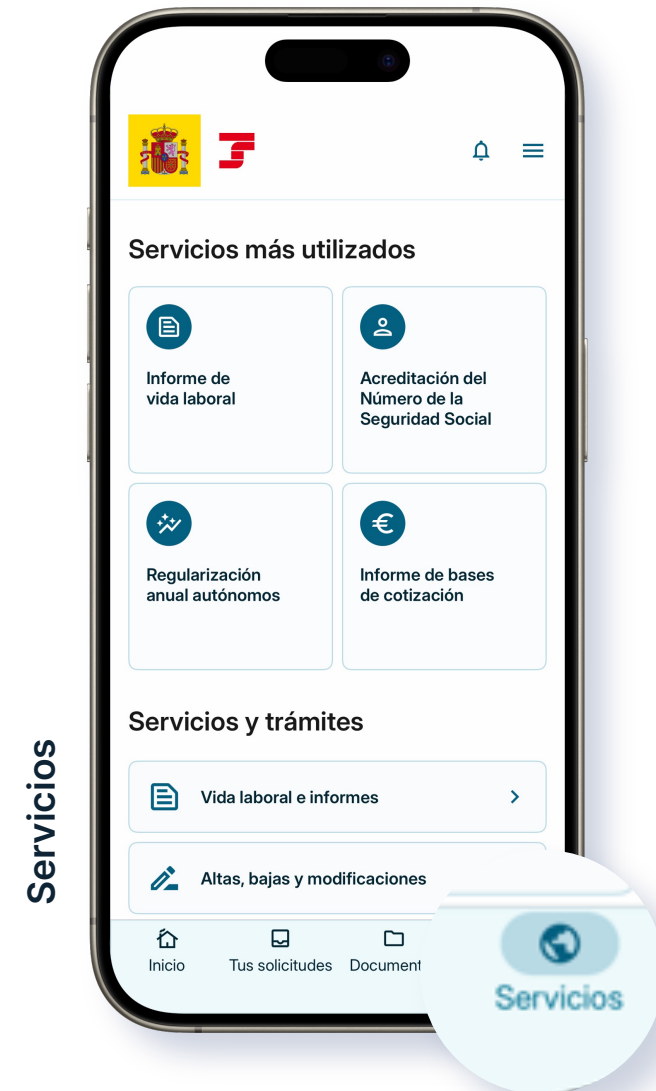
Servicios

Servicios más utilizados

Informe de vida laboral

Acreditación del Número de la Seguridad Social

Regularización anual autónomos

Informe de bases de cotización

Servicios y trámites

Vida laboral e informes

Altas, bajas y modificaciones

Inicio

Tus solicitudes

Document

Servicios